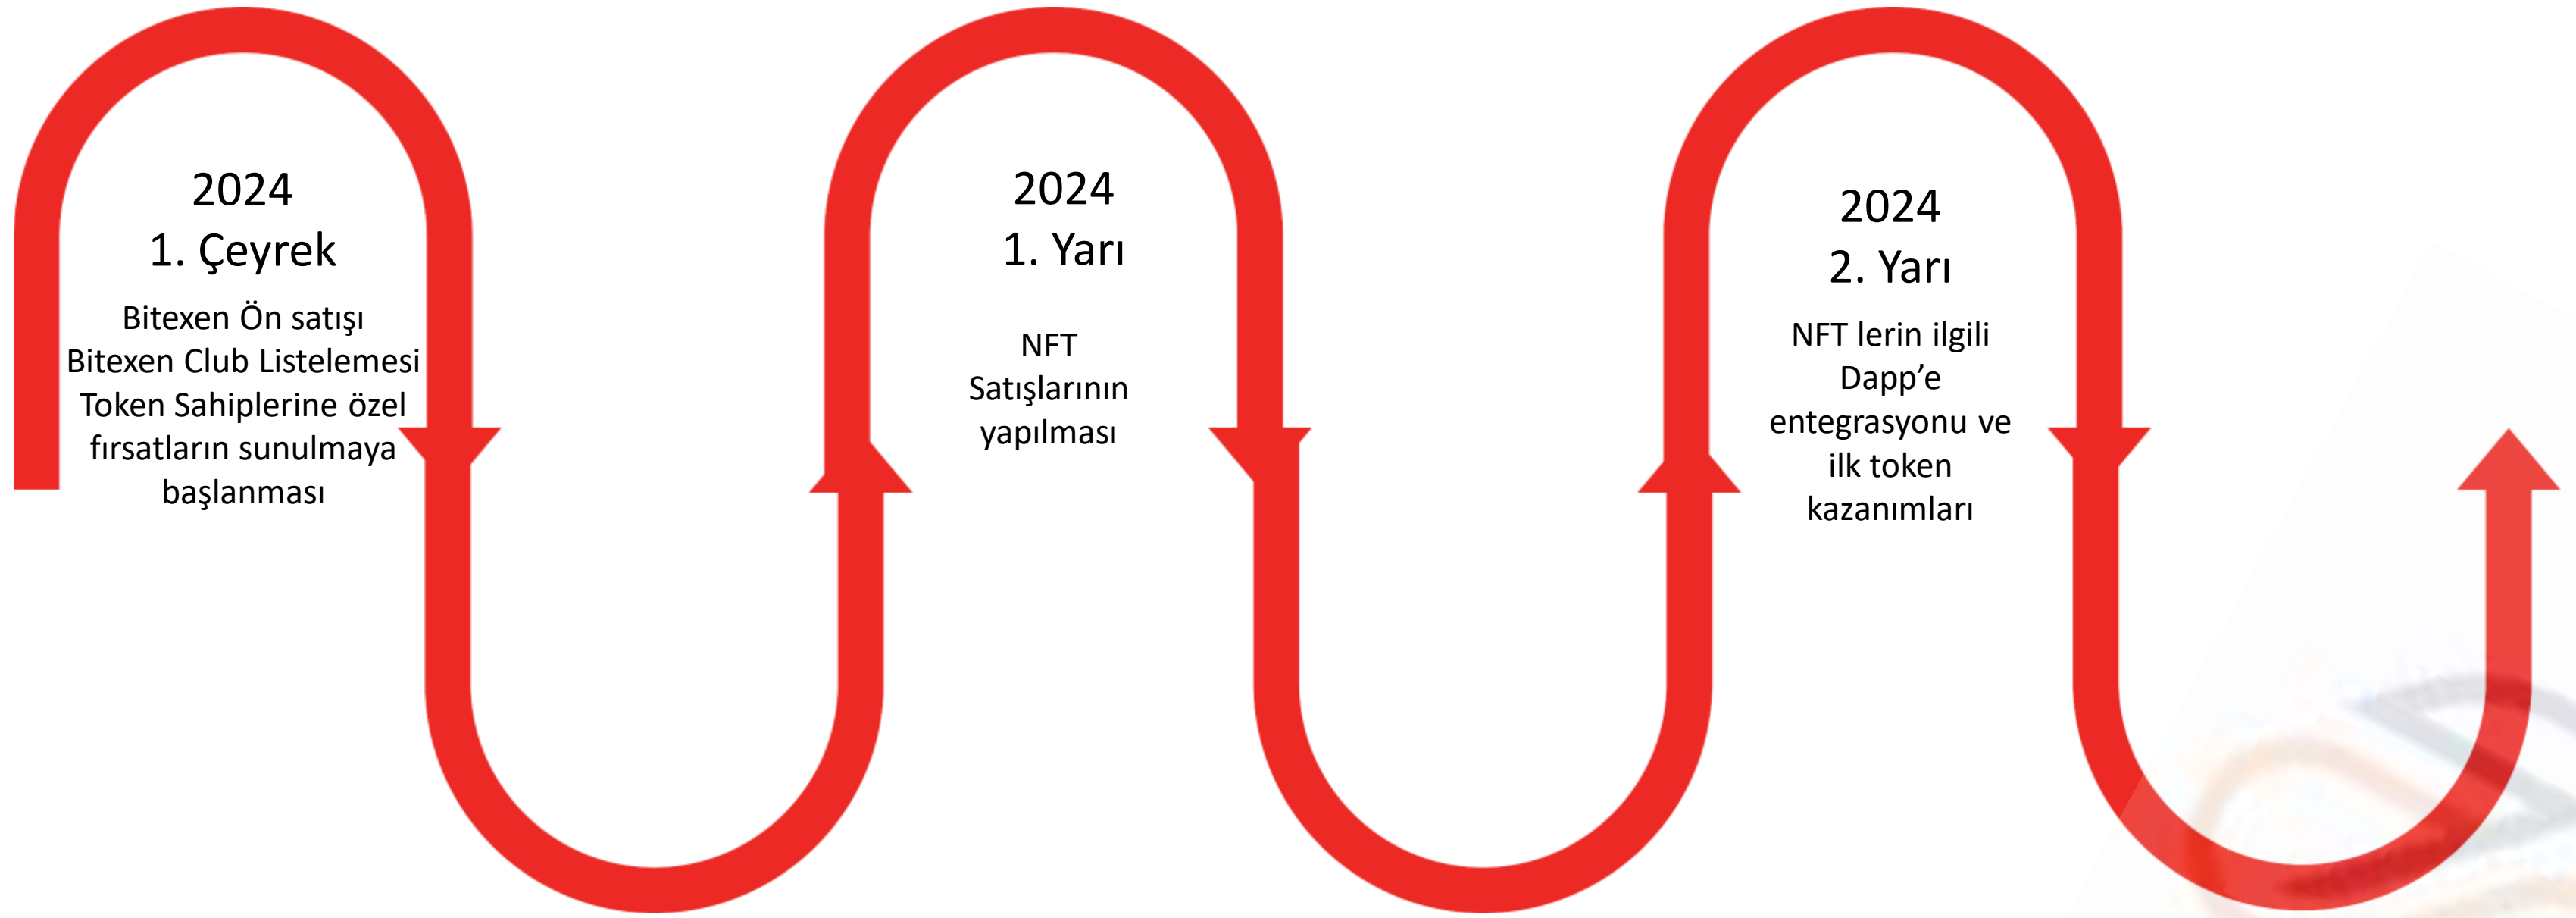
2024
1. Çeyrek
Bitexen Ön satışı
Bitexen Club Listelemesi
Token Sahiplerine özel fırsatların sunulmaya başlanması

2024
1. Yarı
NFT Satışlarının yapılması

2024
2. Yarı
NFT lerin ilgili Dapp'e entegrasyonu ve ilk token kazanımları